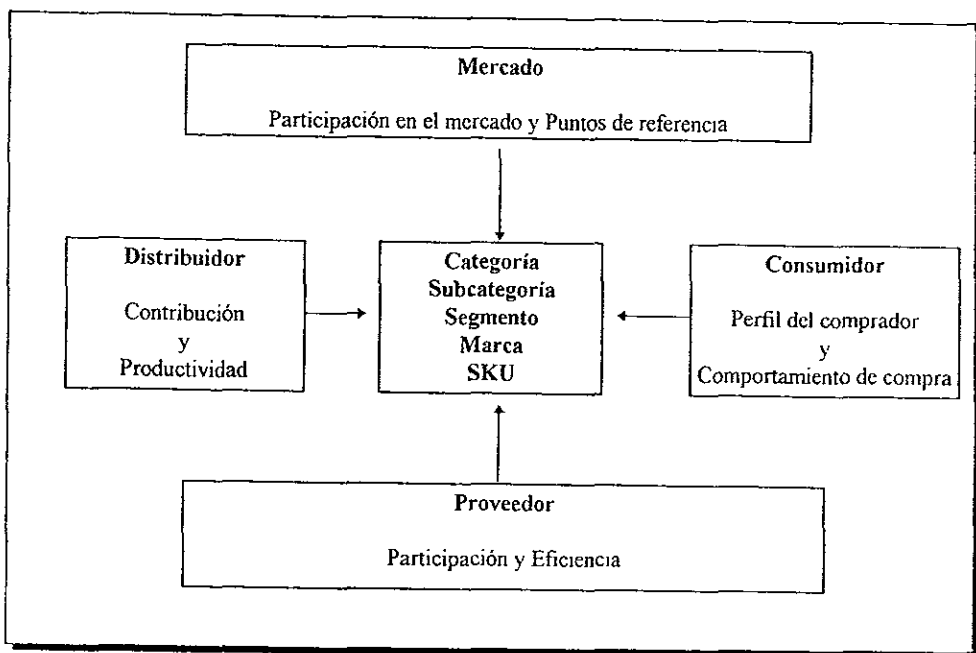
Mercado

Participación en el mercado y Puntos de referencia

Distribuidor

Contribución
y
Productividad

Categoría
Subcategoría
Segmento
Marca
SKU

Consumidor

Perfil del comprador
y
Comportamiento de compra

Proveedor

Participación y Eficiencia